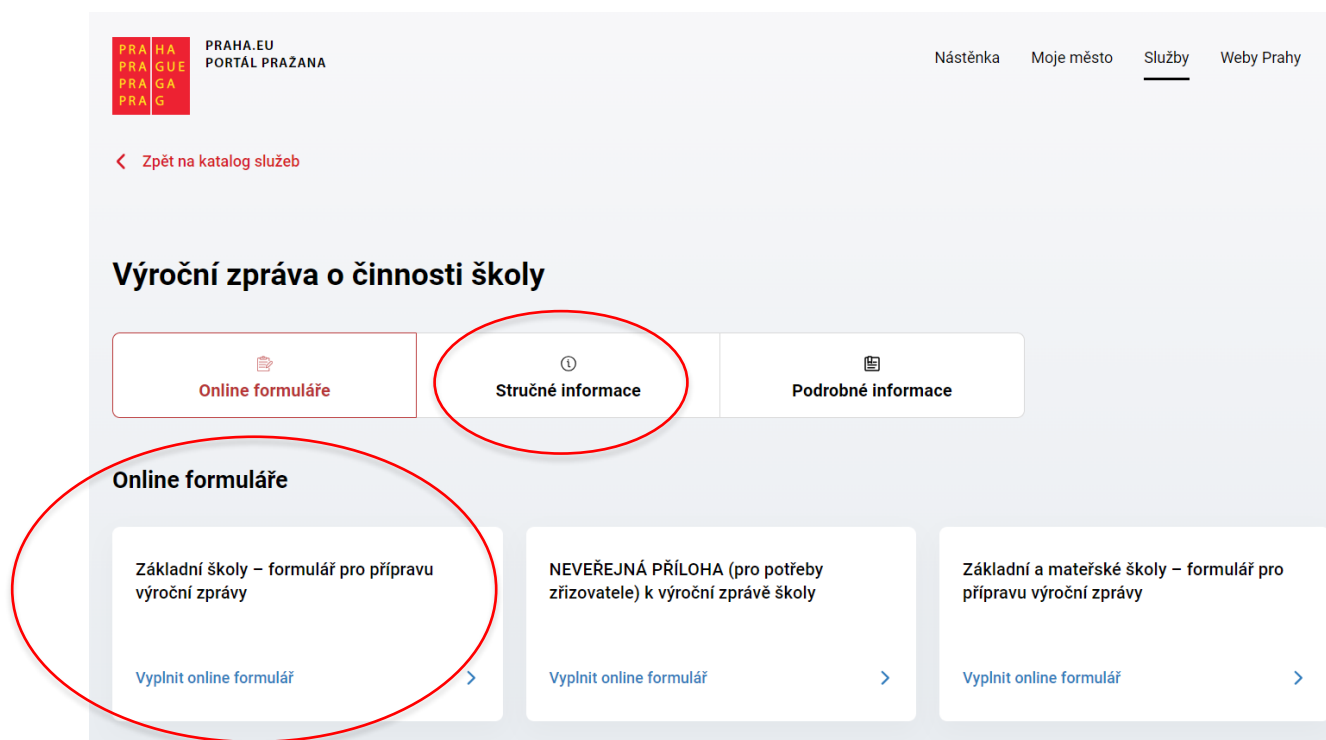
PRAHA PRAGUE PRAGA PRAG

PRAHA.EU
PORTÁL PRAŽANA

Nástěnka Moje město Služby Weby Prahy

Zpět na katalog služeb

Výroční zpráva o činnosti školy

Online formuláře

Stručné informace

Podrobné informace

Online formuláře

Základní školy – formulář pro přípravu výroční zprávy

Vyplnit online formulář

NEVEŘEJNÁ PŘÍLOHA (pro potřeby zřizovatele) k výroční zprávě školy

Vyplnit online formulář

Základní a mateřské školy – formulář pro přípravu výroční zprávy

Vyplnit online formulář